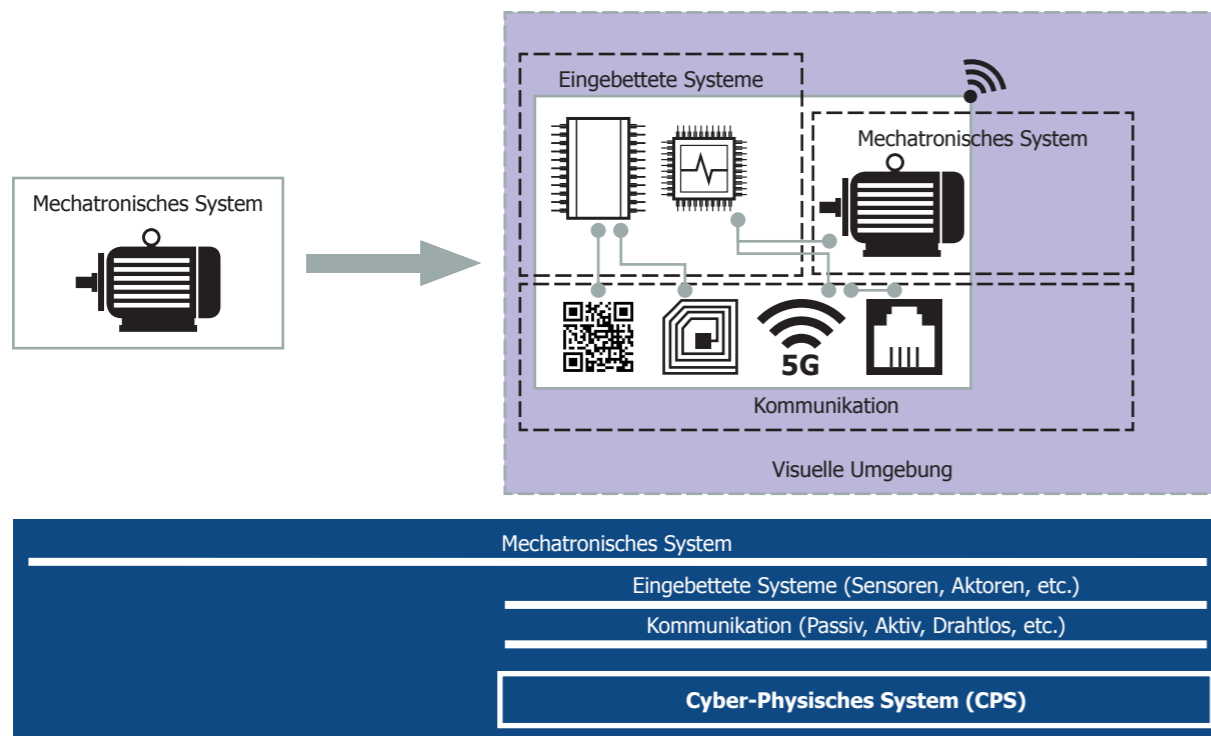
Mechatronisches System

Eingebettete Systeme

Mechatronisches System

5G

Kommunikation

Visuelle Umgebung

Mechatronisches System

Eingebettete Systeme (Sensoren, Aktoren, etc.)

Kommunikation (Passiv, Aktiv, Drahtlos, etc.)

Cyber-Physisches System (CPS)